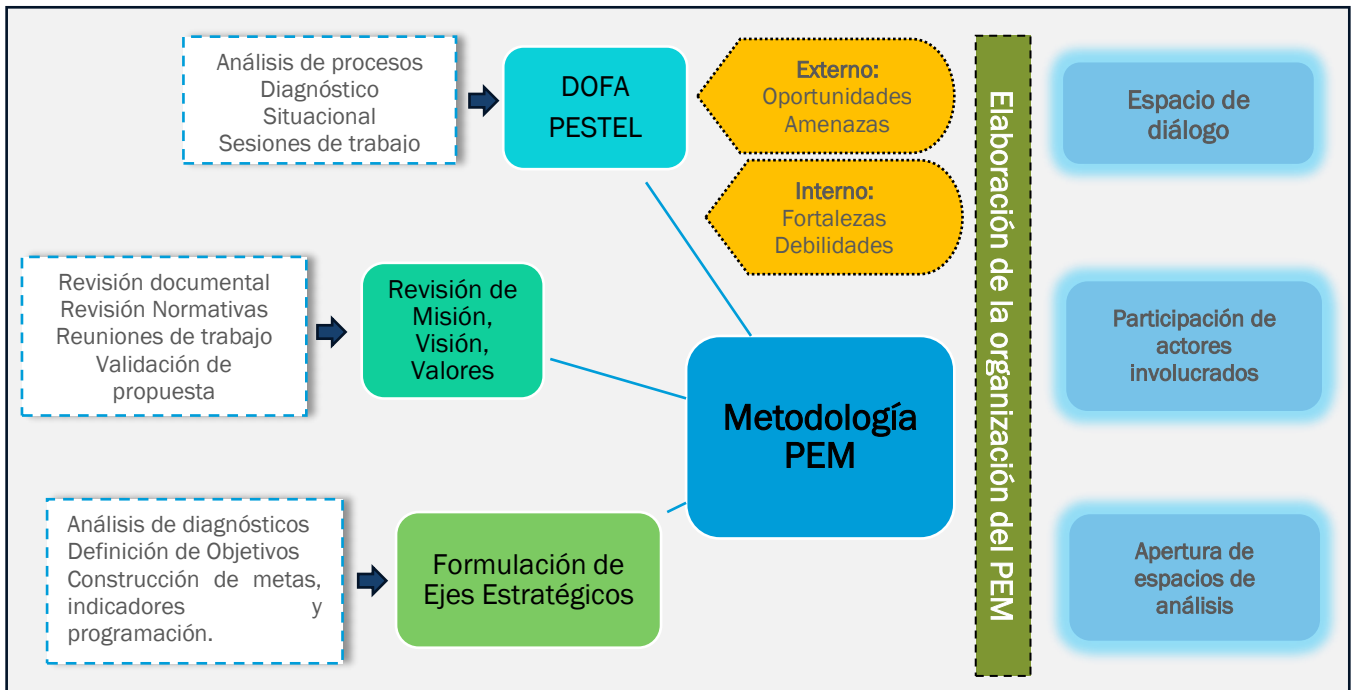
Análisis de procesos
Diagnóstico
Situacional
Sesiones de trabajo

DOFA
PESTEL

Externo:
Oportunidades
Amenazas

Interno:
Fortalezas
Debilidades

Elaboración de la organización del PEM

Espacio de diálogo

Revisión documental
Revisión Normativas
Reuniones de trabajo
Validación de propuesta

Revisión de Misión, Visión, Valores

Participación de actores involucrados

Metodología PEM

Análisis de diagnósticos
Definición de Objetivos
Construcción de metas, indicadores y programación.

Formulación de Ejes Estratégicos

Apertura de espacios de análisis